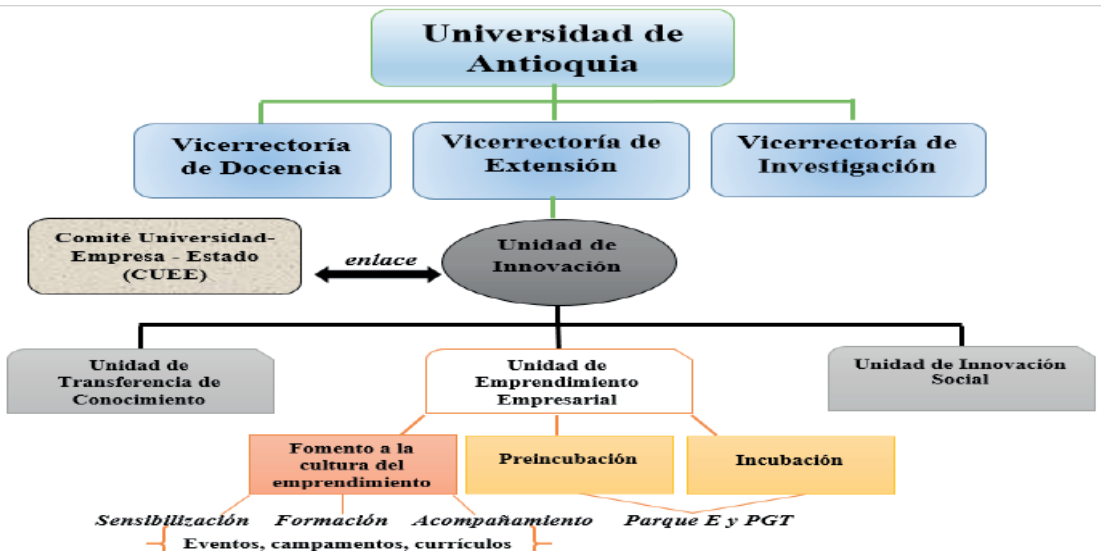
Universidad de Antioquia

Vicerrectoría de Docencia

Vicerrectoría de Extensión

Vicerrectoría de Investigación

Comité Universidad-Empresa - Estado (CUEE)

enlace

Unidad de Innovación

Unidad de Transferencia de Conocimiento

Unidad de Emprendimiento Empresarial

Unidad de Innovación Social

Fomento a la cultura del emprendimiento

Preincubación

Incubación

Sensibilización

Formación

Acompañamiento

Parque E y PGT

Eventos, campamentos, currículos